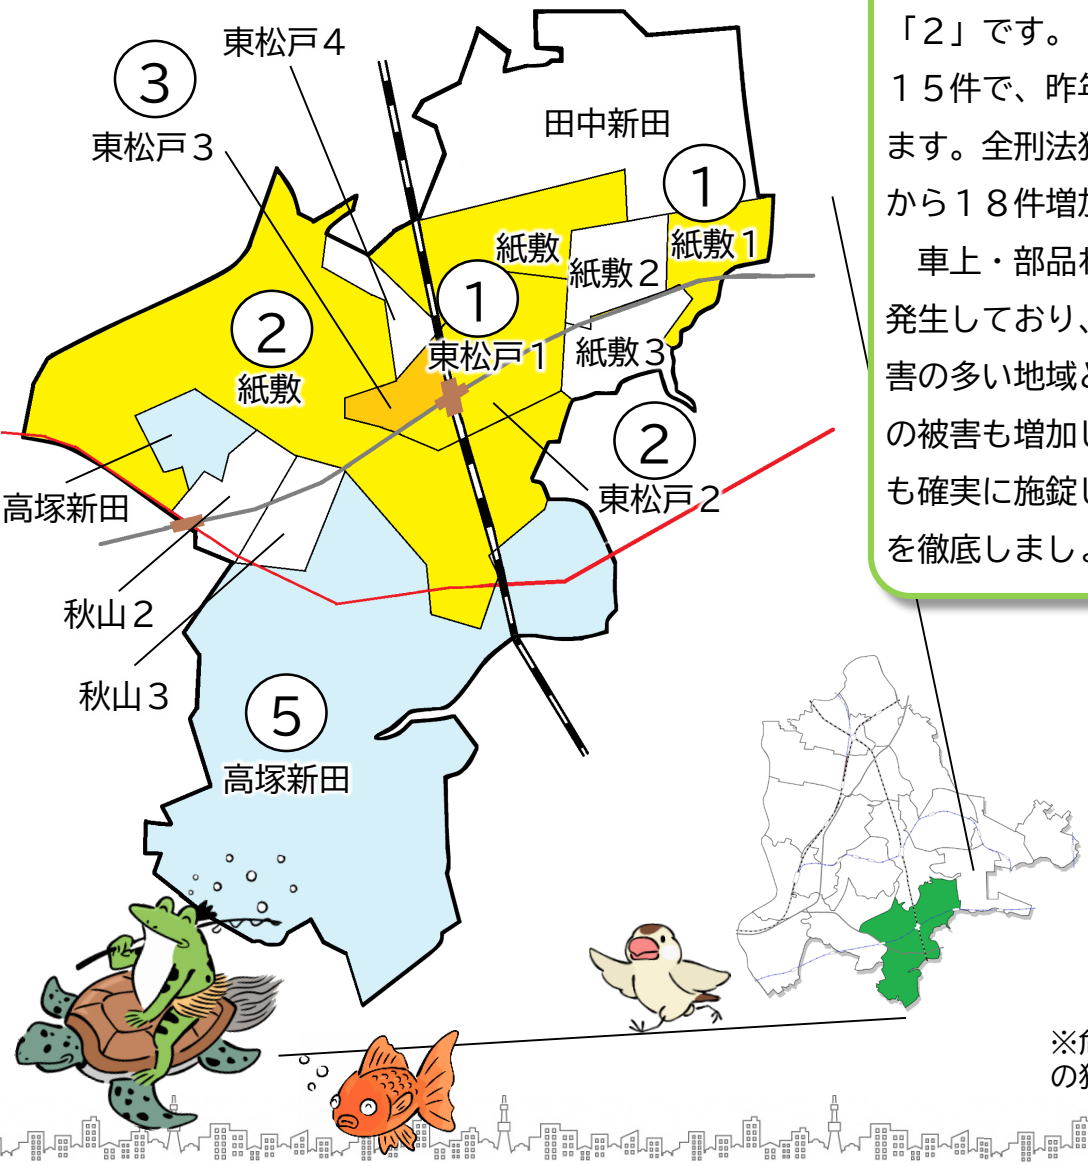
東松戸４

③
東松戸３

田中新田

①
紙敷１

紙敷
紙敷２

①
東松戸１

紙敷３

②
紙敷

②
東松戸２

高塚新田

秋山２

秋山３

⑤
高塚新田

「２」です。
１５件で、昨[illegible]
ます。全刑法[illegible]
から１８件増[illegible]
車上・部品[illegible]
発生しており、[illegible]
害の多い地域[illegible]
の被害も増加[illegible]
も確実に施錠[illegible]
を徹底しまし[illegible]

※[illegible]
の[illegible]